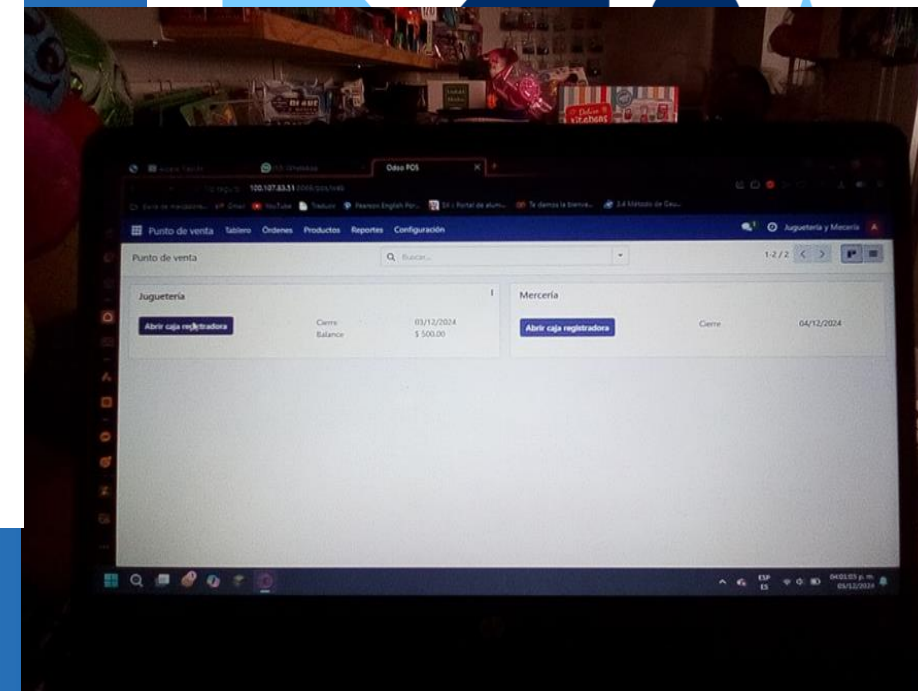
Odoo POS

100.107.83.51

YouTube Traducir Pearson English Por... 3.4 Método de Gau...

Punto de venta Tablero Órdenes Productos Reportes Configuración

Juguetería y Mercería

Punto de venta

Buscar...

1-2 / 2

Juguetería

Abrir caja registradora

Cierre 03/12/2024
Balance $ 500.00

Mercería

Abrir caja registradora

Cierre 04/12/2024

ESP
ES

04:03:03 p. m.
05/12/2024